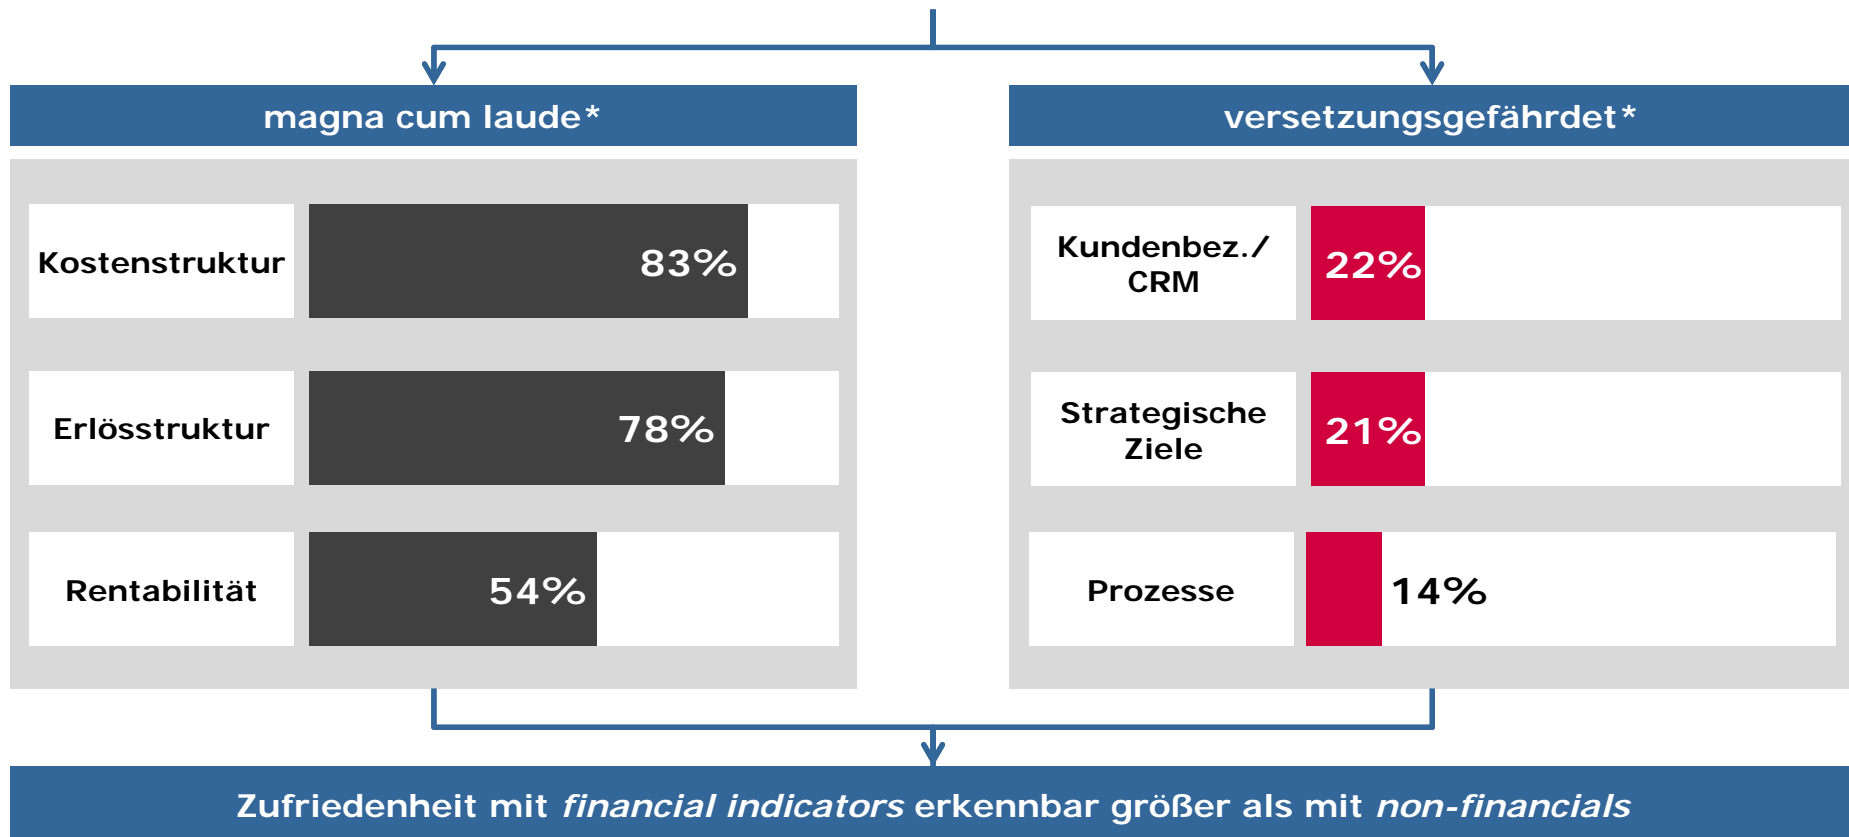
magna cum laude*

Kostenstruktur 83%

Erlösstruktur 78%

Rentabilität 54%

versetzungsgefährdet*

Kundenbez./ CRM 22%

Strategische Ziele 21%

Prozesse 14%

Zufriedenheit mit *financial indicators* erkennbar größer als mit *non-financials*